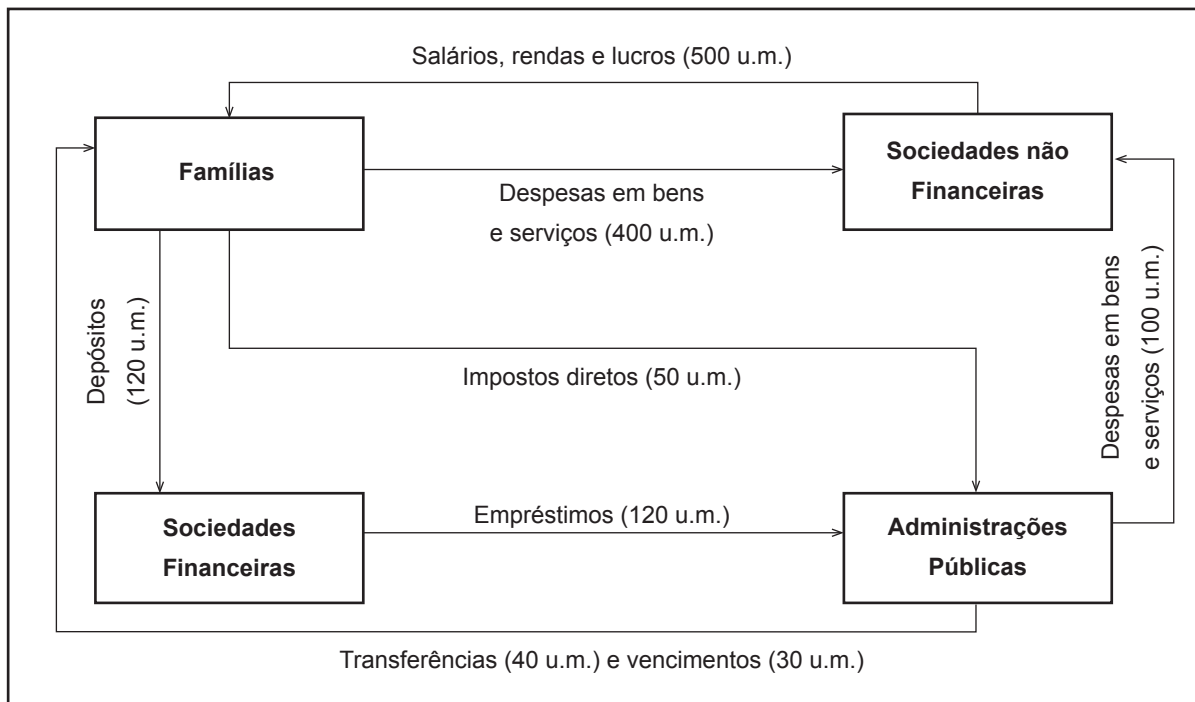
Salários, rendas e lucros (500 u.m.)

Famílias

Sociedades não Financeiras

Despesas em bens e serviços (400 u.m.)

Depósitos (120 u.m.)

Impostos diretos (50 u.m.)

Despesas em bens e serviços (100 u.m.)

Sociedades Financeiras

Empréstimos (120 u.m.)

Administrações Públicas

Transferências (40 u.m.) e vencimentos (30 u.m.)